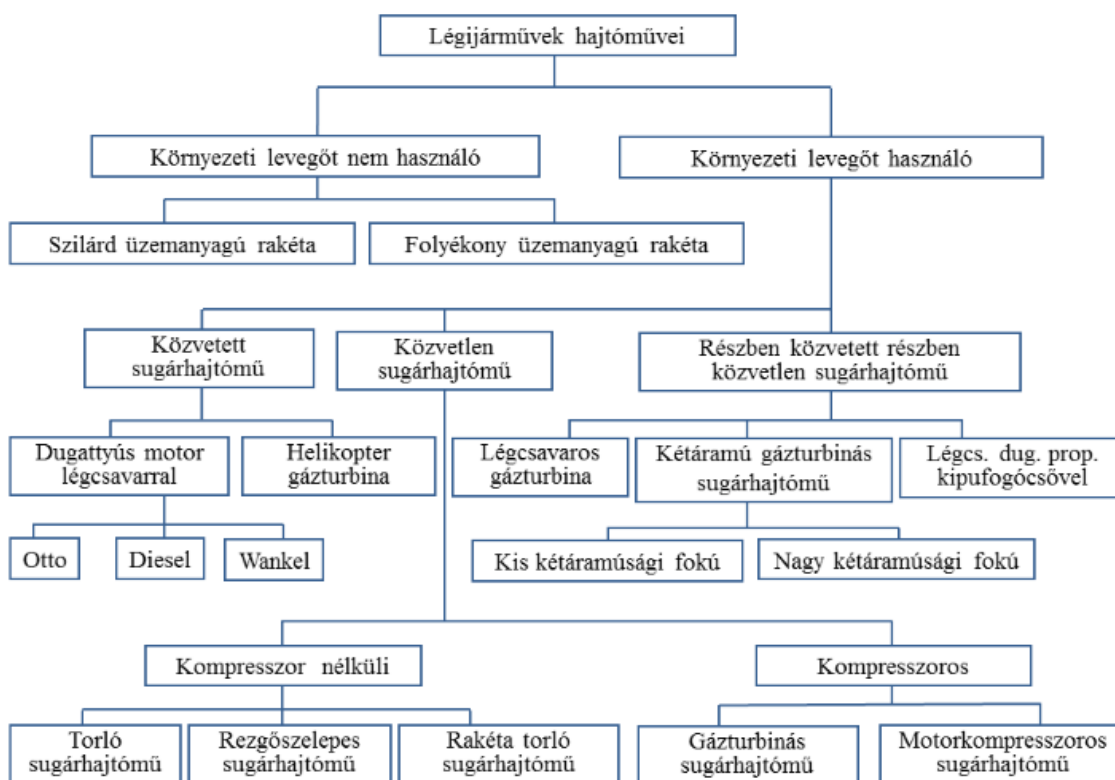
Légijárművek hajtóművei

Környezeti levegőt nem használó

Környezeti levegőt használó

Szilárd üzemanyagú rakéta

Folyékony üzemanyagú rakéta

Közvetett sugárhajtómű

Közvetlen sugárhajtómű

Részben közvetett részben közvetlen sugárhajtómű

Dugattyús motor légcsavarral

Helikopter gázturbina

Légcsavaros gázturbina

Kétáramú gázturbinás sugárhajtómű

Légcs. dug. prop. kipufogócsővel

Otto

Diesel

Wankel

Kis kétáramúsági fokú

Nagy kétáramúsági fokú

Kompresszor nélküli

Kompresszoros

Torló sugárhajtómű

Rezgőszelepes sugárhajtómű

Rakéta torló sugárhajtómű

Gázturbinás sugárhajtómű

Motorkompresszoros sugárhajtómű